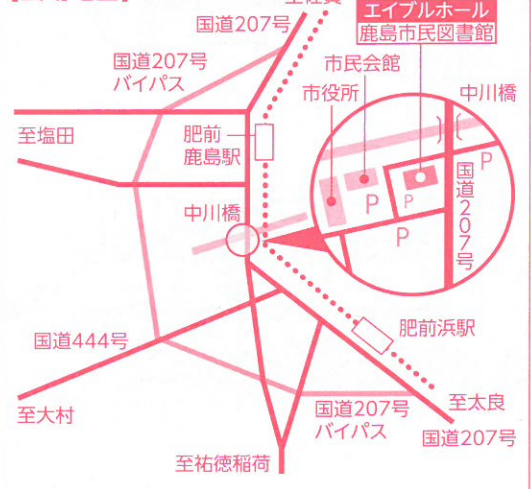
国道207号
至佐賀
エイブルホール
鹿島市民図書館
国道207号
バイパス
市民会館
市役所
中川橋
至塩田
肥前
鹿島駅
P
P
P
P
国道207号
中川橋
国道444号
肥前浜駅
至大村
至太良
国道207号
バイパス
国道207号
至祐徳稲荷